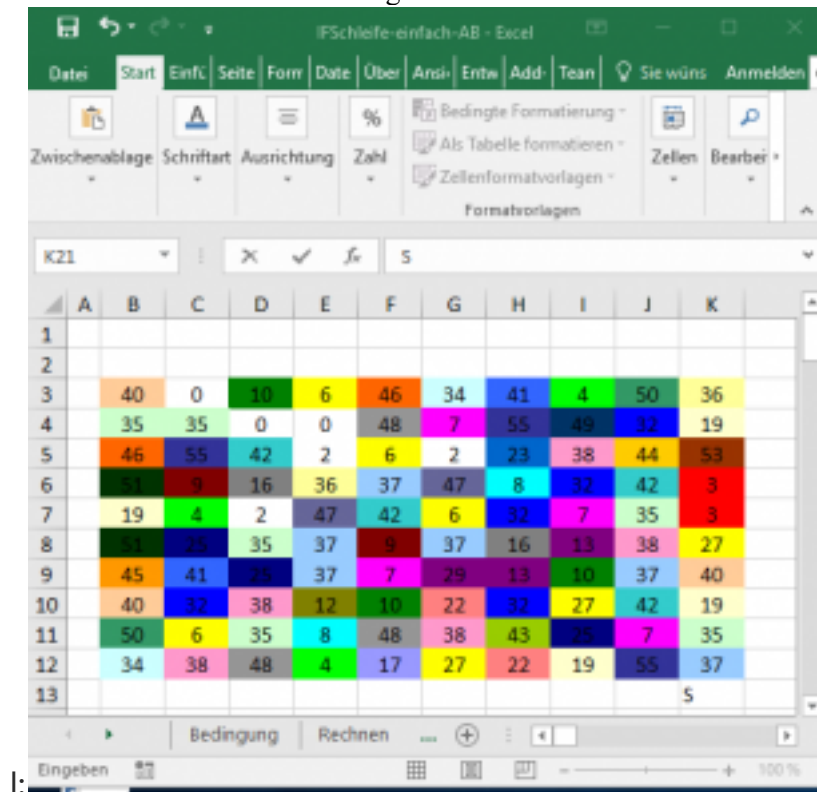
IFSchleife-einfach-AB - Excel

Datei | Start | Einfü | Seite | Form | Date | Über | Ansi | Entw | Add- | Tean | Sie wüns | Anmelden

Zwischenablage | Schriftart | Ausrichtung | % Zahl | Bedingte Formatierung · Als Tabelle formatieren · Zellenformatvorlagen · Formatvorlagen | Zellen | Bearbei

K21 | $f_x$ | S

| | A | B | C | D | E | F | G | H | I | J | K |
|---|---|---|---|---|---|---|---|---|---|---|---|
| 1 | | | | | | | | | | | |
| 2 | | | | | | | | | | | |
| 3 | | 40 | 0 | 10 | 6 | 46 | 34 | 41 | 4 | 50 | 36 |
| 4 | | 35 | 35 | 0 | 0 | 48 | 7 | 55 | 49 | 32 | 19 |
| 5 | | 46 | 55 | 42 | 2 | 6 | 2 | 23 | 38 | 44 | 53 |
| 6 | | 51 | 9 | 16 | 36 | 37 | 47 | 8 | 32 | 42 | 3 |
| 7 | | 19 | 4 | 2 | 47 | 42 | 6 | 32 | 7 | 35 | 3 |
| 8 | | 51 | 25 | 35 | 37 | 9 | 37 | 16 | 13 | 38 | 27 |
| 9 | | 45 | 41 | 25 | 37 | 7 | 29 | 13 | 10 | 37 | 40 |
| 10 | | 40 | 32 | 38 | 12 | 10 | 22 | 32 | 27 | 42 | 19 |
| 11 | | 50 | 6 | 35 | 8 | 48 | 38 | 43 | 25 | 7 | 35 |
| 12 | | 34 | 38 | 48 | 4 | 17 | 27 | 22 | 19 | 55 | 37 |
| 13 | | | | | | | | | | | S |

Bedingung | Rechnen | ...

Eingeben | 100 %